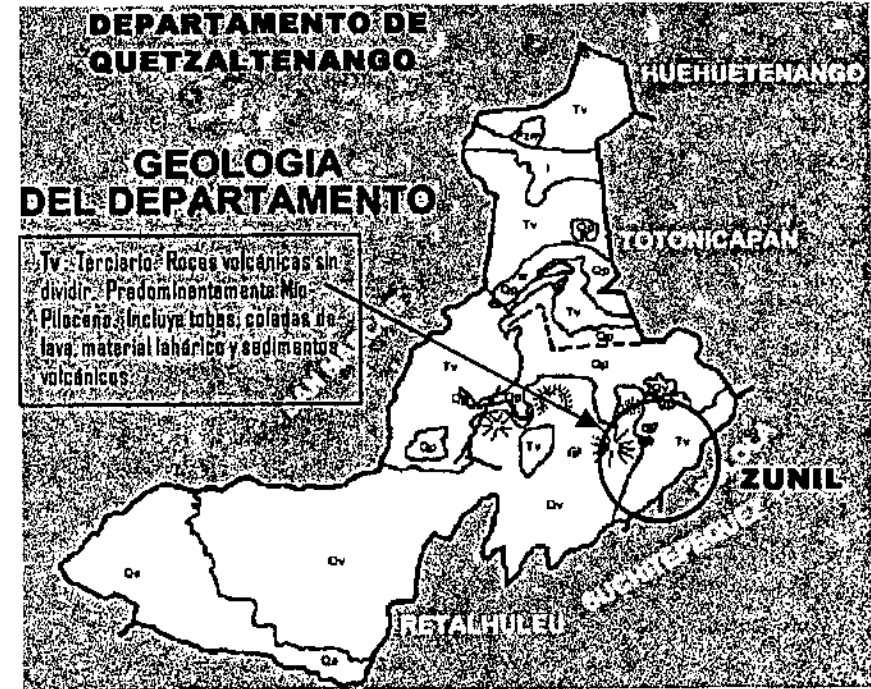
DEPARTAMENTO DE QUETZALTENANGO

HUEHUETENANGO

GEOLOGIA DEL DEPARTAMENTO

Tv - Terciario. Rocas volcánicas sin dividir. Predominantemente Mio-Plioceno. Incluye tobas, coladas de lava, material lahárico y sedimentos volcánicos.

TOTONICAPAN

Tv

I

Tv

Qp

Tv

Qp

Tv

Tv

Qp

Tv

Qv

Qv

Qv

Qa

Qa

ZUNIL

SUCHITEPEQUEZ

RETALHULEU